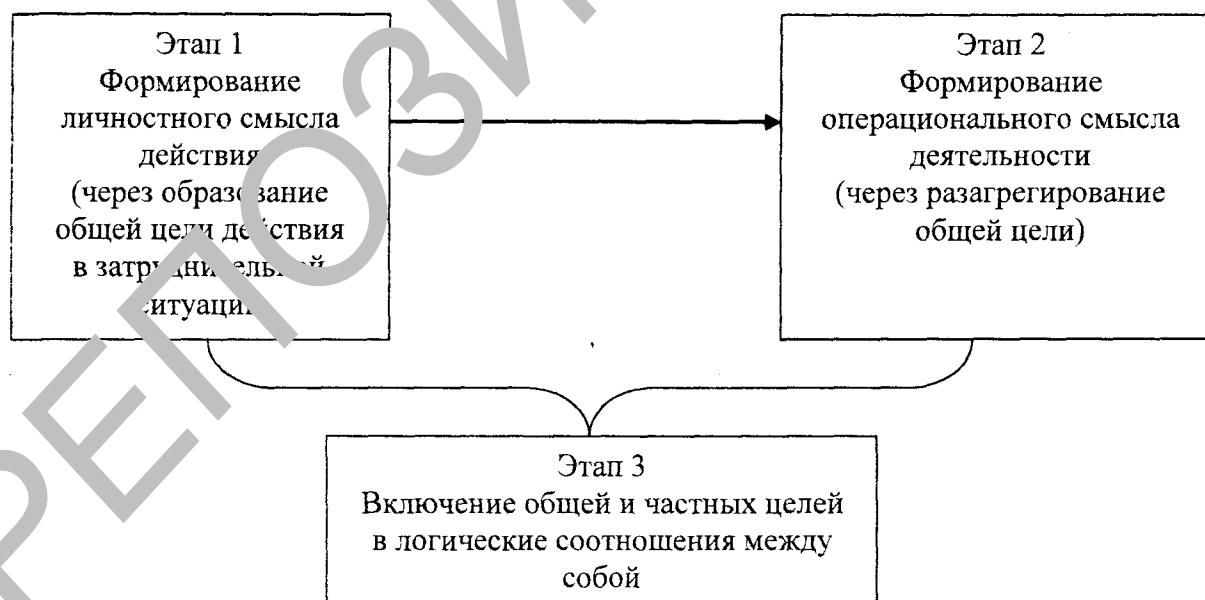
Этап 1
Формирование личностного смысла действия
(через образование общей цели действия в затруднительной ситуации)

Этап 2
Формирование операционального смысла деятельности
(через разагрегирование общей цели)

Этап 3
Включение общей и частных целей в логические соотношения между собой

РЕПОЗИ